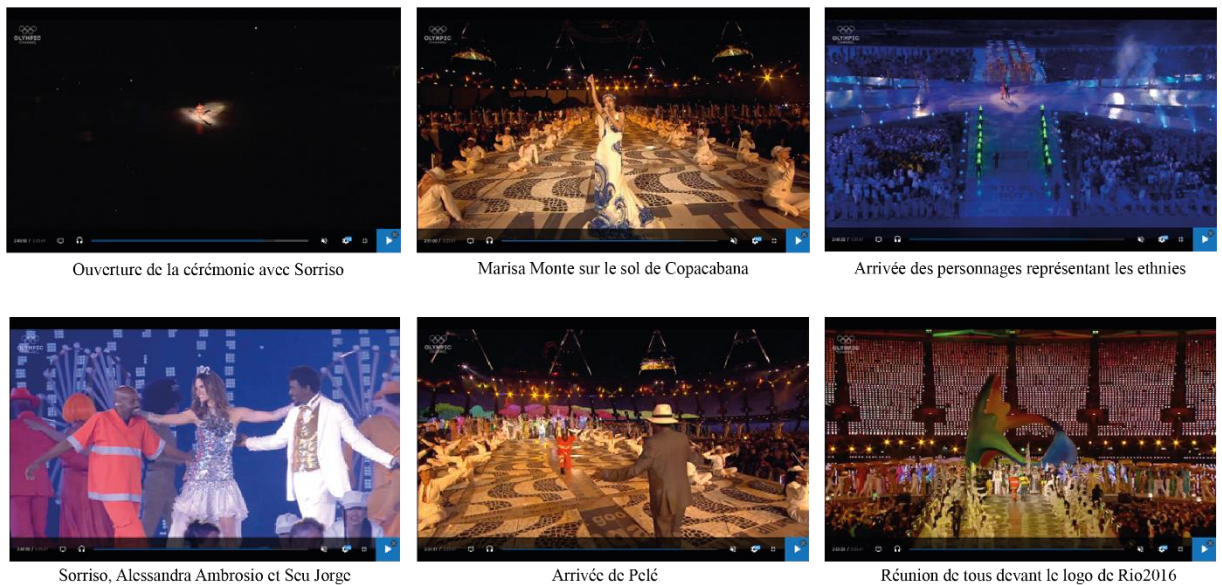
OLYMPIC

Ouverture de la cérémonie avec Sorriso

OLYMPIC

Marisa Monte sur le sol de Copacabana

OLYMPIC

Arrivée des personnages représentant les ethnies

OLYMPIC

Sorriso, Alessandra Ambrosio et Seu Jorge

OLYMPIC

Arrivée de Pelé

OLYMPIC

Réunion de tous devant le logo de Rio2016